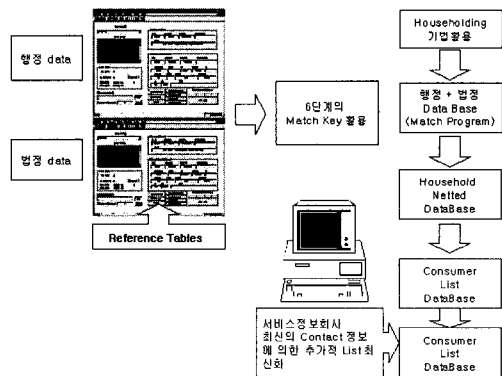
행정 data

법정 data

Reference Tables

6단계의 Match Key 활용

Householding 기법활용

행정 + 법정 Data Base (Match Program)

Household Netted DataBase

Consumer List DataBase

서비스정보회시 최신의 Contact 정보에 의한 추가적 List최신화

Consumer List DataBase